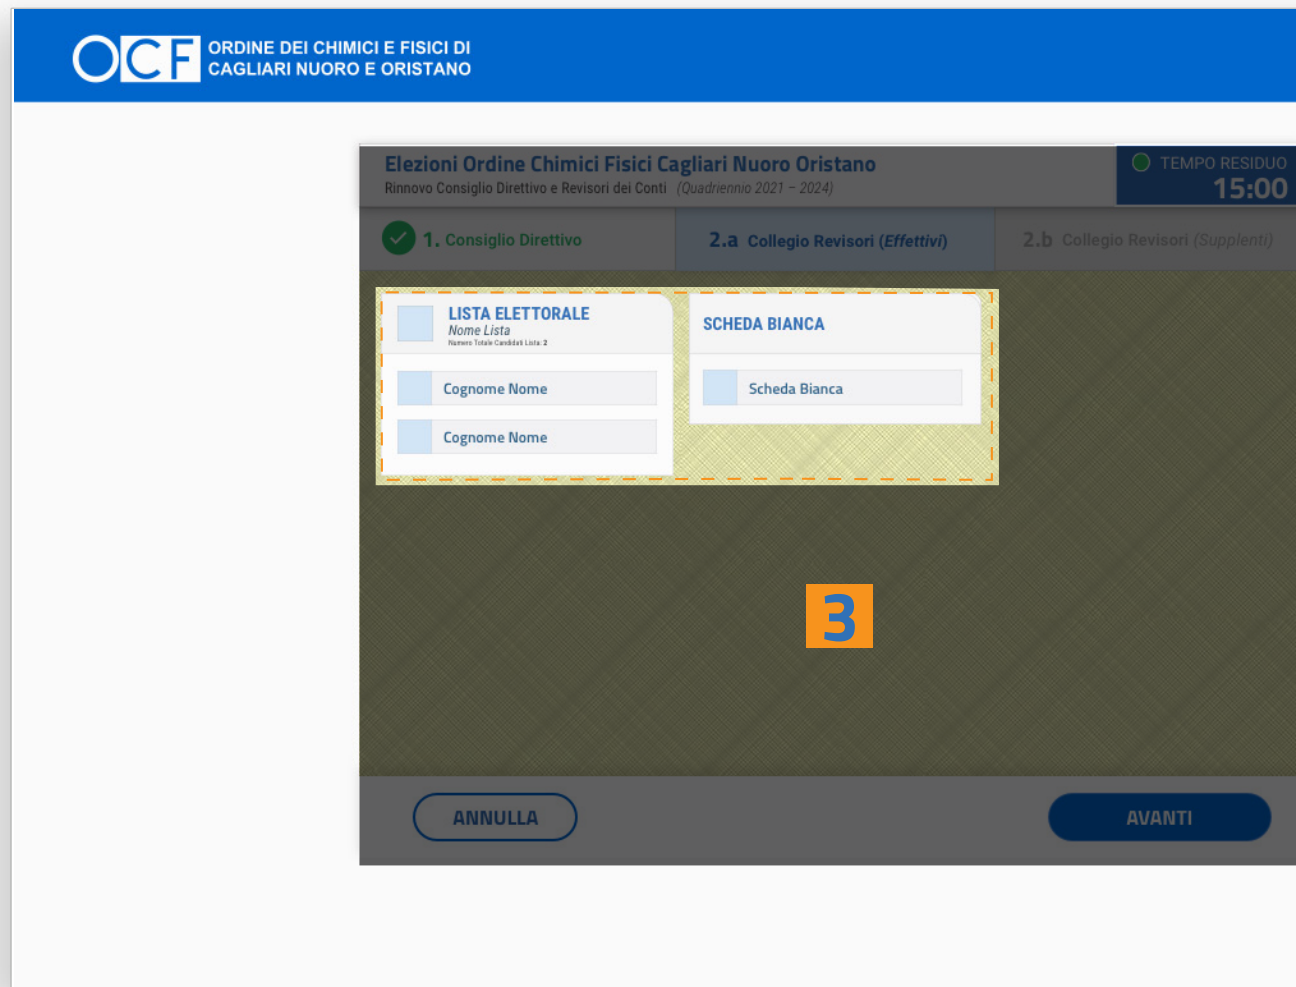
OCF ORDINE DEI CHIMICI E FISICI DI CAGLIARI NUORO E ORISTANO

Elezioni Ordine Chimici Fisici Cagliari Nuoro Oristano
Rinnovo Consiglio Direttivo e Revisori dei Conti (Quadriennio 2021 – 2024)

TEMPO RESIDUO
15:00

1. Consiglio Direttivo
2.a Collegio Revisori (Effettivi)
2.b Collegio Revisori (Supplenti)

LISTA ELETTORALE
Nome Lista
Numero Totale Candidati Lista: 2

Cognome Nome
Cognome Nome

SCHEDA BIANCA
Scheda Bianca

3

ANNULLA
AVANTI